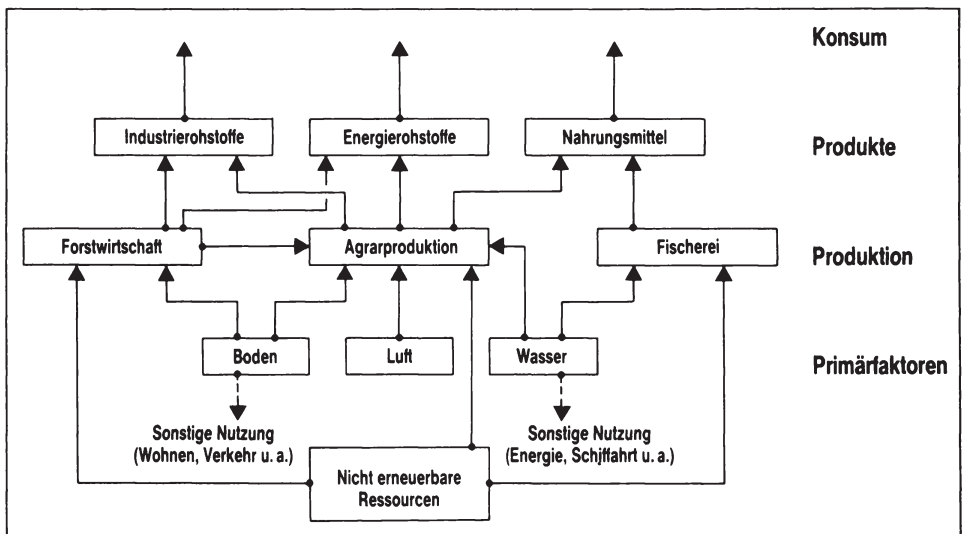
Konsum

Industrierohstoffe

Energierohstoffe

Nahrungsmittel

Produkte

Forstwirtschaft

Agrarproduktion

Fischerei

Produktion

Boden

Luft

Wasser

Primärfaktoren

Sonstige Nutzung (Wohnen, Verkehr u. a.)

Sonstige Nutzung (Energie, Schiffahrt u. a.)

Nicht erneuerbare Ressourcen